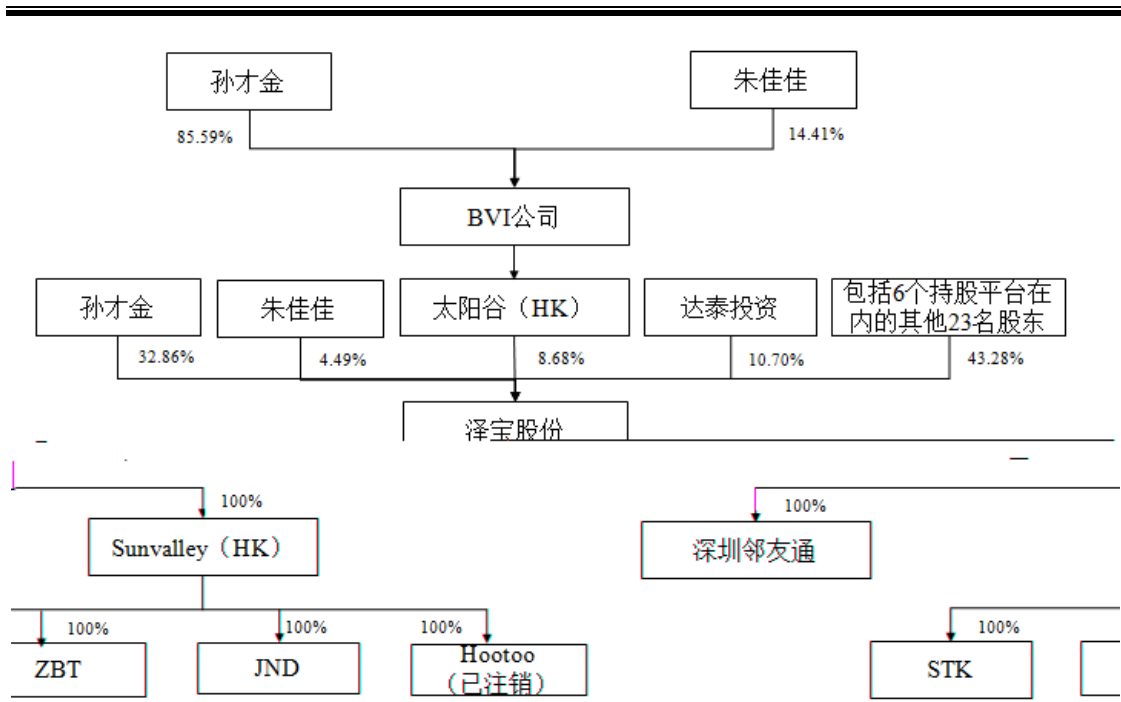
孙才金

朱佳佳

85.59%

14.41%

BVI公司

孙才金

朱佳佳

太阳谷（HK）

达泰投资

包括6个持股平台在内的其他23名股东

32.86%

4.49%

8.68%

10.70%

43.28%

泽宝股份

100%

Sunvalley（HK）

100%

深圳邻友通

100%

100%

100%

ZBT

JND

Hootoo（已注销）

100%

STK